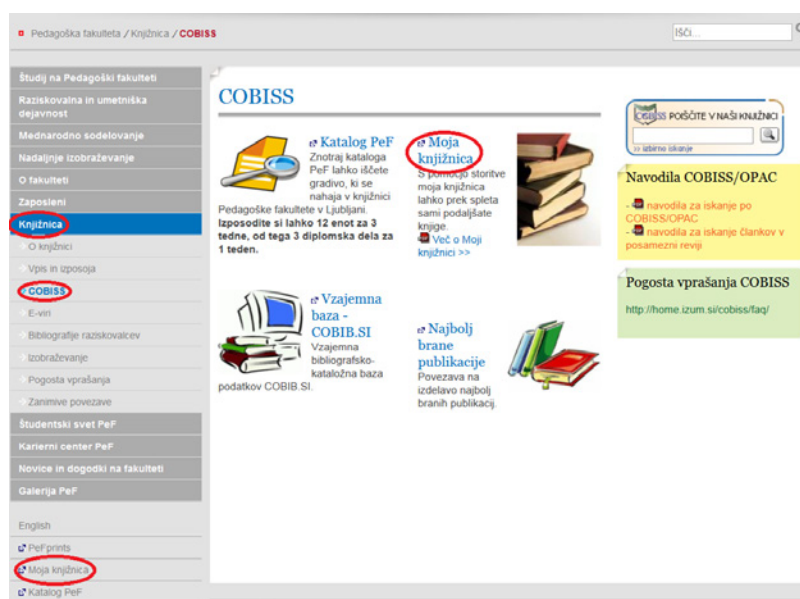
Pedagoška fakulteta / Knjižnica / COBISS

Išči...

Študij na Pedagoški fakulteti
Raziskovalna in umetniška dejavnost
Mednarodno sodelovanje
Nadaljnje izobraževanje
O fakulteti
Zaposleni
Knjižnica
O knjižnici
Vpis in izposoja
COBISS
E-viri
Bibliografije raziskovalcev
Izobraževanje
Pogosta vprašanja
Zanimive povezave
Študentski svet PeF
Karierni center PeF
Novice in dogodki na fakulteti
Galerija PeF

English
PeFprints
Moja knjižnica
Katalog PeF

COBISS

Katalog PeF
Znotraj kataloga PeF lahko iščete gradivo, ki se nahaja v knjižnici Pedagoške fakultete v Ljubljani. Izposodite si lahko 12 enot za 3 tedne, od tega 3 diplomska dela za 1 teden.

Moja knjižnica
S pomočjo storitve moja knjižnica lahko prek spleta sami podaljšate knjige.
Več o Moji knjižnici >>

Vzajemna baza - COBIB.SI
Vzajemna bibliografsko-kataložna baza podatkov COBIB.SI.

Najbolj brane publikacije
Povezava na izdelavo najbolj branih publikacij.

COBISS POIŠČITE V NAŠI KNJIŽNICI
>> izbirno iskanje

Navodila COBISS/OPAC
- navodila za iskanje po COBISS/OPAC
- navodila za iskanje člankov v posamezni reviji

Pogosta vprašanja COBISS
http://home.izum.si/cobiss/faq/